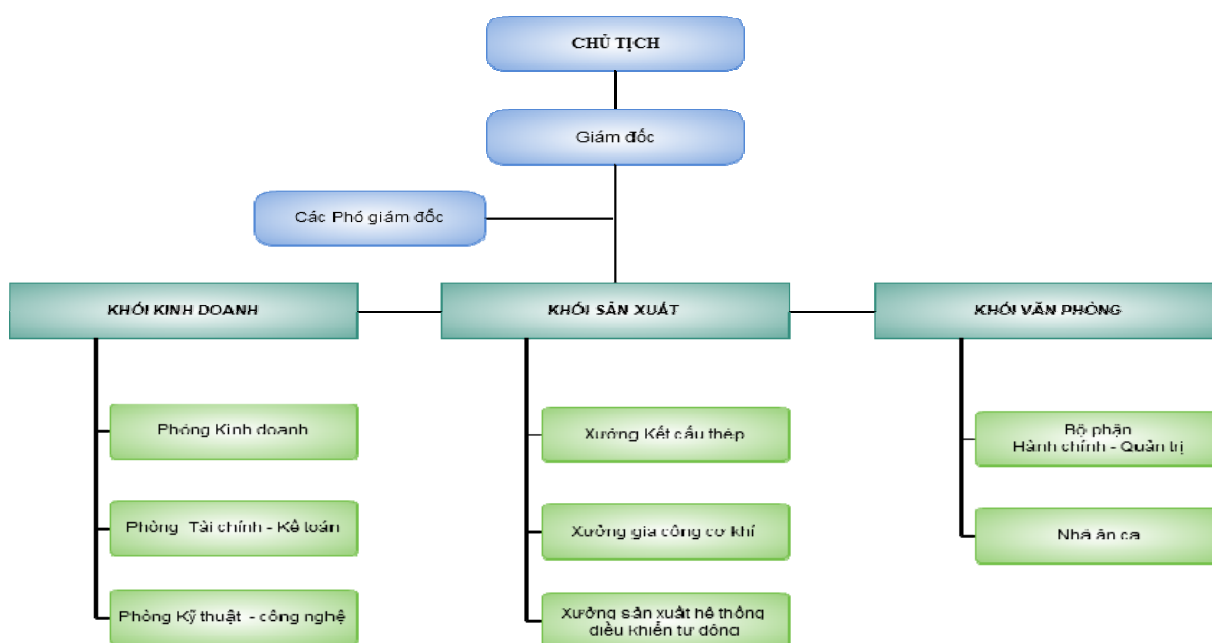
CHỦ TỊCH

Giám đốc

Các Phó giám đốc

KHỐI KINH DOANH

KHỐI SẢN XUẤT

KHỐI VĂN PHÒNG

Phòng Kinh doanh

Phòng Tài chính - Kế toán

Phòng Kỹ thuật - công nghệ

Xưởng Kết cấu thép

Xưởng gia công cơ khí

Xưởng sản xuất hệ thống điều khiển tự động

Bộ phận Hành chính - Quản trị

Nhà ăn ca